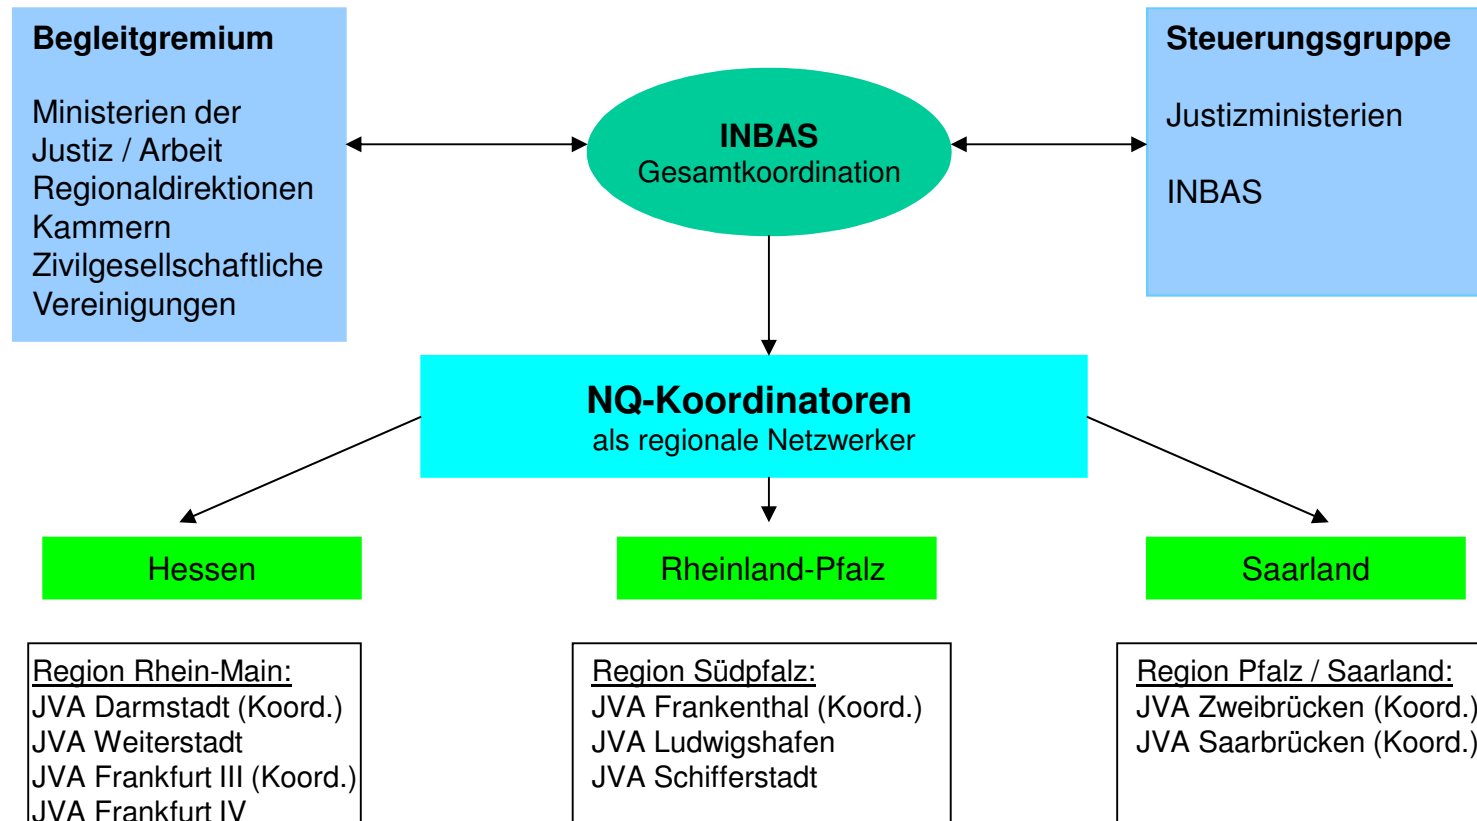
Begleitgremium

Ministerien der Justiz / Arbeit
Regionaldirektionen
Kammern
Zivilgesellschaftliche Vereinigungen

INBAS
Gesamtkoordination

Steuerungsgruppe

Justizministerien

INBAS

NQ-Koordinatoren
als regionale Netzwerker

Hessen

Rheinland-Pfalz

Saarland

Region Rhein-Main:
JVA Darmstadt (Koord.)
JVA Weiterstadt
JVA Frankfurt III (Koord.)
JVA Frankfurt IV

Region Südpfalz:
JVA Frankenthal (Koord.)
JVA Ludwigshafen
JVA Schifferstadt

Region Pfalz / Saarland:
JVA Zweibrücken (Koord.)
JVA Saarbrücken (Koord.)